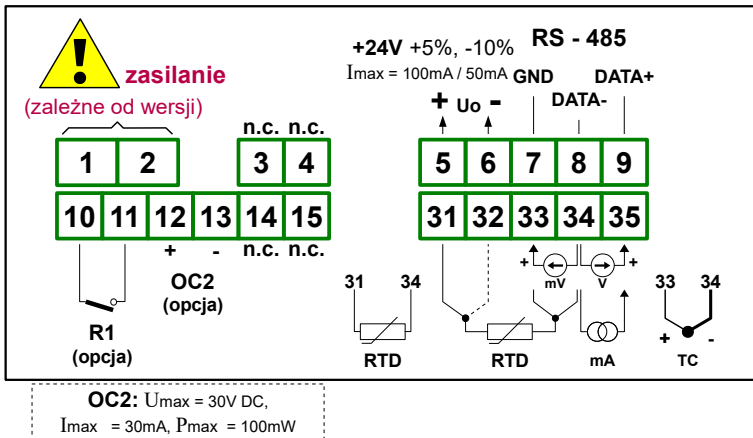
zasilanie
(zależne od wersji)

+24V +5%, -10%
Imax = 100mA / 50mA

RS - 485
GND DATA+
DATA-

+ Uo -

n.c. n.c.

1 2 3 4 5 6 7 8 9

10 11 12 13 14 15 31 32 33 34 35

+ -
n.c. n.c.

OC2
(opcja)

R1
(opcja)

31 34
RTD

RTD

+ + mV V +

mA

33 34
+ -
TC

OC2: Umax = 30V DC,
Imax = 30mA, Pmax = 100mW